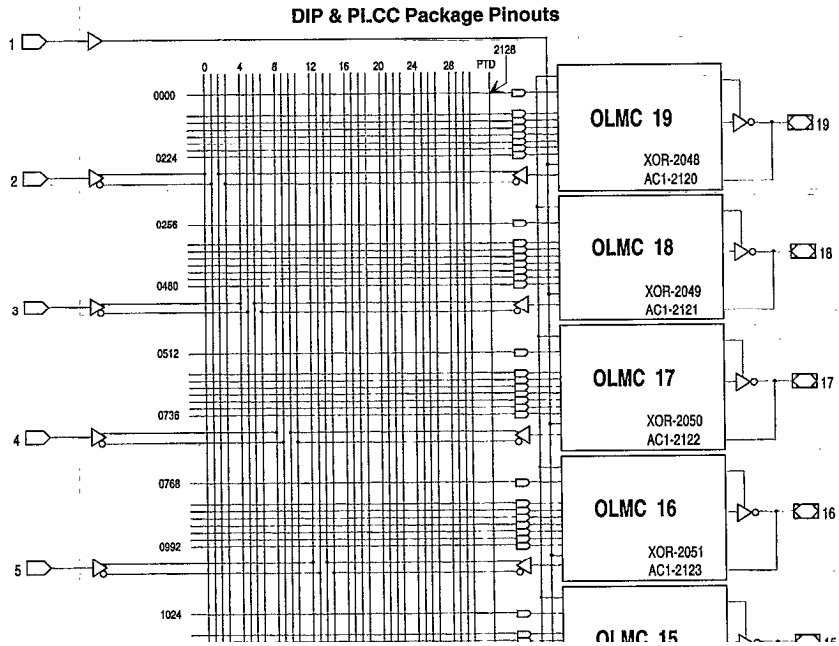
DIP & PLCC Package Pinouts

1

2128
PTD

0 4 8 12 16 20 24 28

0000

OLMC 19
XOR-2048
AC1-2120
19

0224
2

0256

OLMC 18
XOR-2049
AC1-2121
18

0480
3

0512

OLMC 17
XOR-2050
AC1-2122
17

0736
4

0768

OLMC 16
XOR-2051
AC1-2123
16

0992
5

1024

OLMC 15
15